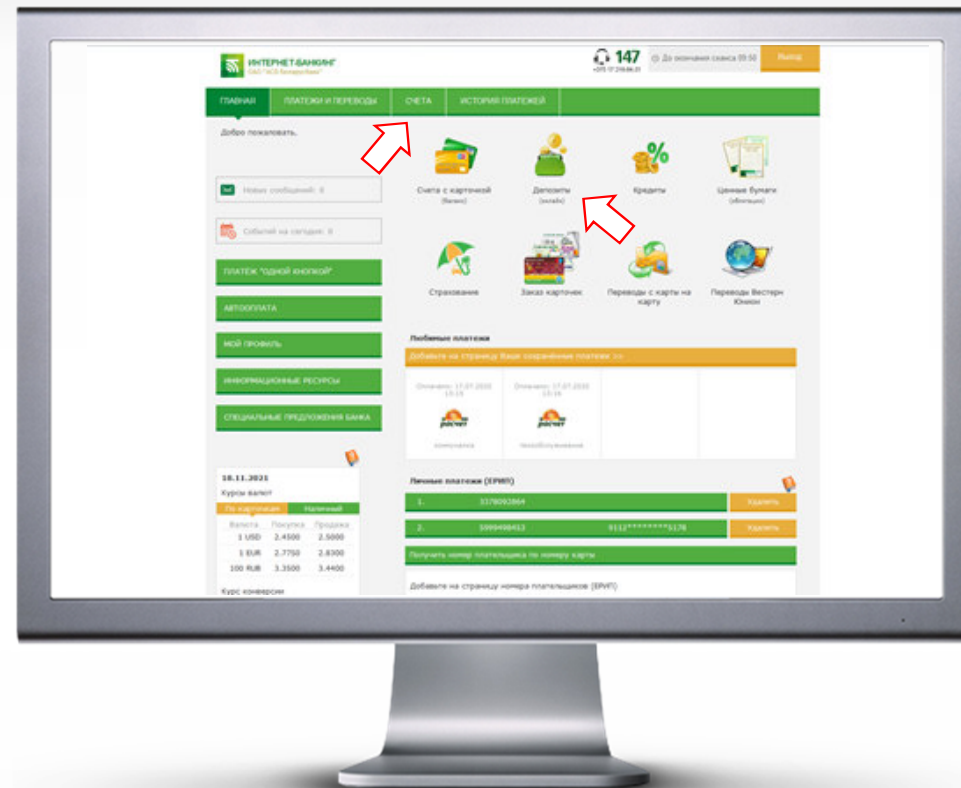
ИНТЕРНЕТ-БАНКИНГ
ОАО "АСБ Беларусбанк"

147
+375 17 218-84-31

До окончания сеанса 09:50

Выход

ГЛАВНАЯ
ПЛАТЕЖИ И ПЕРЕВОДЫ
СЧЕТА
ИСТОРИЯ ПЛАТЕЖЕЙ

Добро пожаловать,

Новых сообщений: 0

Событий на сегодня: 0

ПЛАТЁЖ "ОДНОЙ КНОПКОЙ"

АВТООПЛАТА

МОЙ ПРОФИЛЬ

ИНФОРМАЦИОННЫЕ РЕСУРСЫ

СПЕЦИАЛЬНЫЕ ПРЕДЛОЖЕНИЯ БАНКА

18.11.2021
Курсы валют
По карточкам
Наличный

| Валюта | Покупка | Продажа |
|---|---|---|
| 1 USD | 2.4500 | 2.5000 |
| 1 EUR | 2.7750 | 2.8300 |
| 100 RUB | 3.3500 | 3.4400 |

Курс конверсии

Счета с карточкой
(Валюта)

Депозиты
(онлайн)

Кредиты

Ценные бумаги
(облигации)

Страхование

Заказ карточек

Переводы с карты на карту

Переводы Вестерн Юнион

Любимые платежи

Добавьте на страницу Ваши сохранённые платежи >>

Оплачено: 17.07.2020 13:15
расчет
коммуналка

Оплачено: 17.07.2020 13:16
расчет
теплообслуживание

Личные платежи (ЕРИП)

1. 3378092864
Удалить

2. 5999498413 9112********5178
Удалить

Получить номер плательщика по номеру карты

Добавьте на страницу номера плательщиков (ЕРИП)